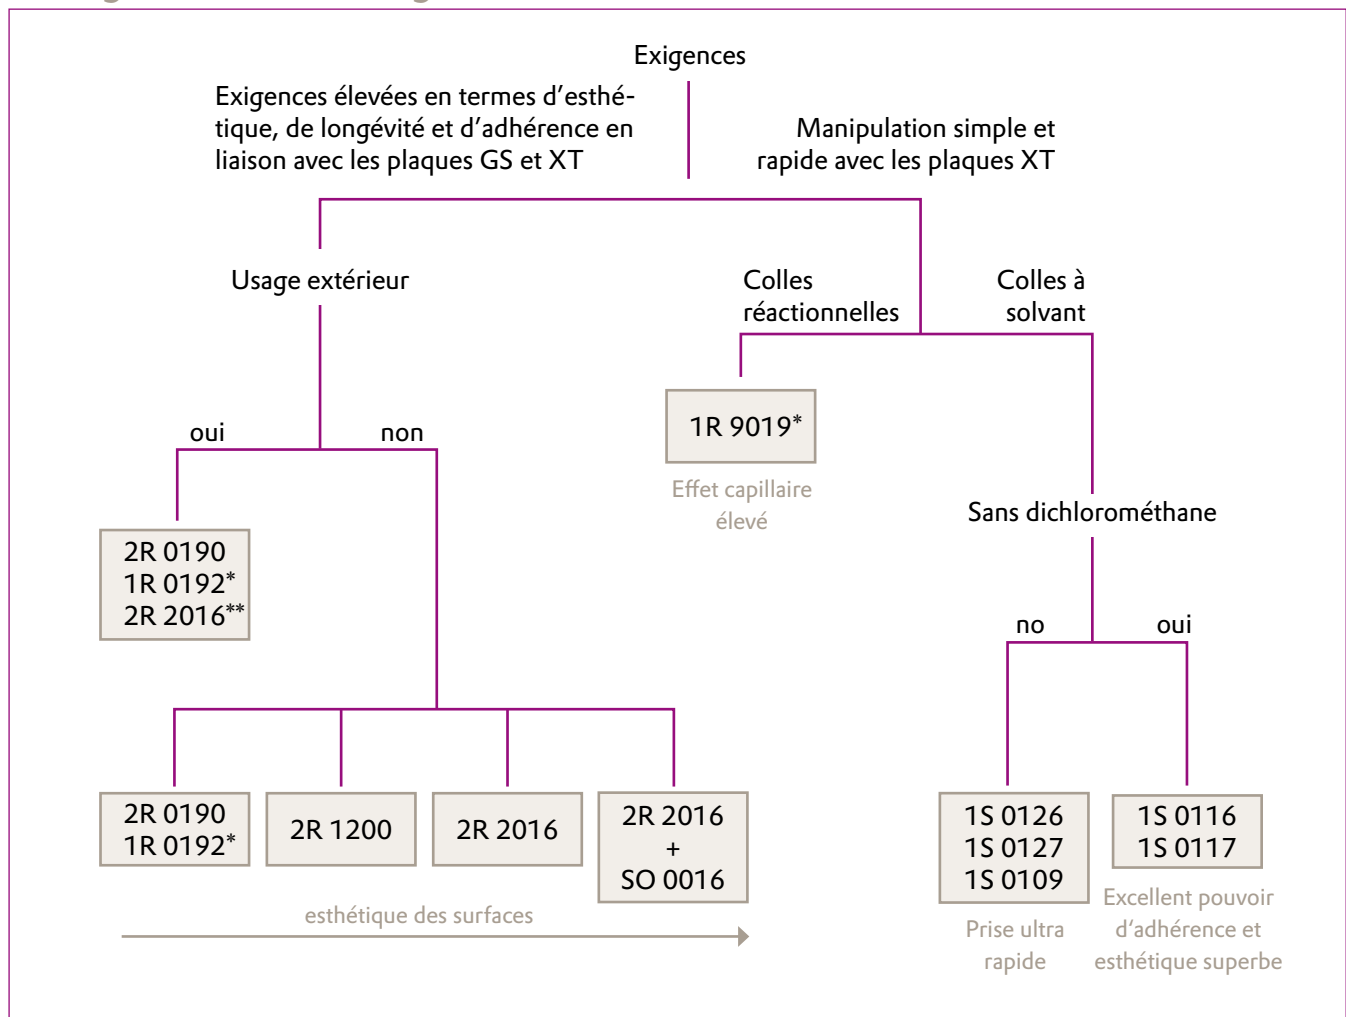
Exigences

Exigences élevées en termes d'esthétique, de longévité et d'adhérence en liaison avec les plaques GS et XT

Manipulation simple et rapide avec les plaques XT

Usage extérieur

Colles réactionnelles

Colles à solvant

oui

non

1R 9019*

Effet capillaire élevé

Sans dichlorométhane

2R 0190
1R 0192*
2R 2016**

no

oui

2R 0190
1R 0192*

2R 1200

2R 2016

2R 2016
+
SO 0016

1S 0126
1S 0127
1S 0109

1S 0116
1S 0117

esthétique des surfaces

Prise ultra rapide

Excellent pouvoir d'adhérence et esthétique superbe